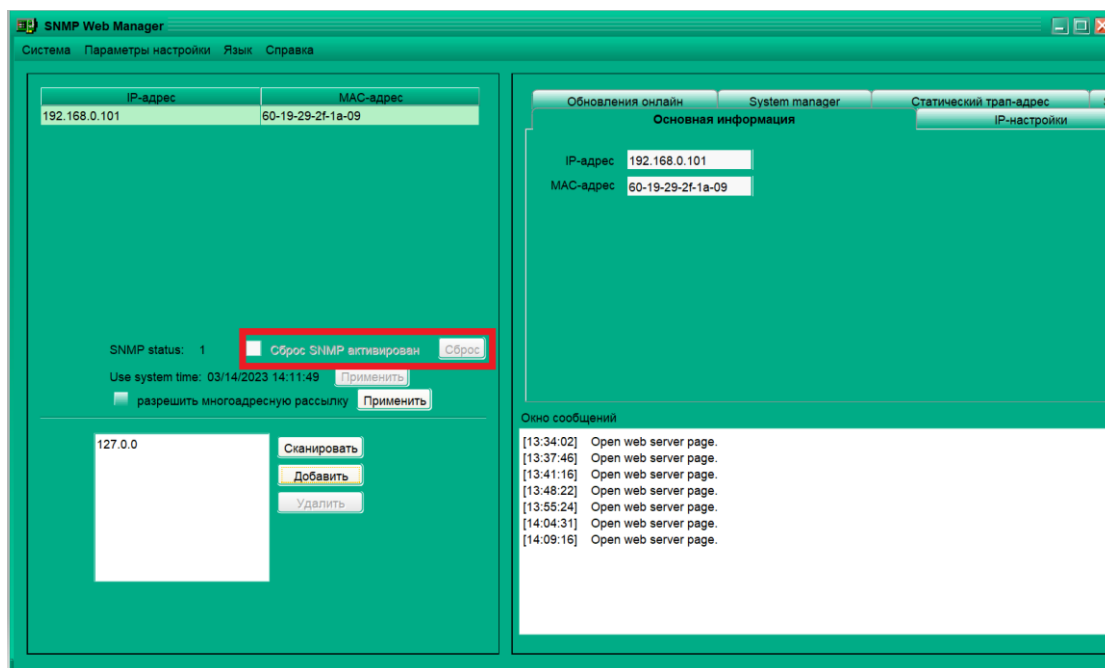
SNMP Web Manager

Система Параметры настройки Язык Справка

| IP-адрес | MAC-адрес |
|---|---|
| 192.168.0.101 | 60-19-29-2f-1a-09 |

SNMP status: 1 Сброс SNMP активирован Сброс

Use system time: 03/14/2023 14:11:49 Применить

разрешить многоадресную рассылку Применить

127.0.0

Сканировать
Добавить
Удалить

Обновления онлайн System manager Статический трап-адрес

Основная информация IP-настройки

IP-адрес 192.168.0.101
MAC-адрес 60-19-29-2f-1a-09

Окно сообщений

[13:34:02] Open web server page.
[13:37:46] Open web server page.
[13:41:16] Open web server page.
[13:48:22] Open web server page.
[13:55:24] Open web server page.
[14:04:31] Open web server page.
[14:09:16] Open web server page.